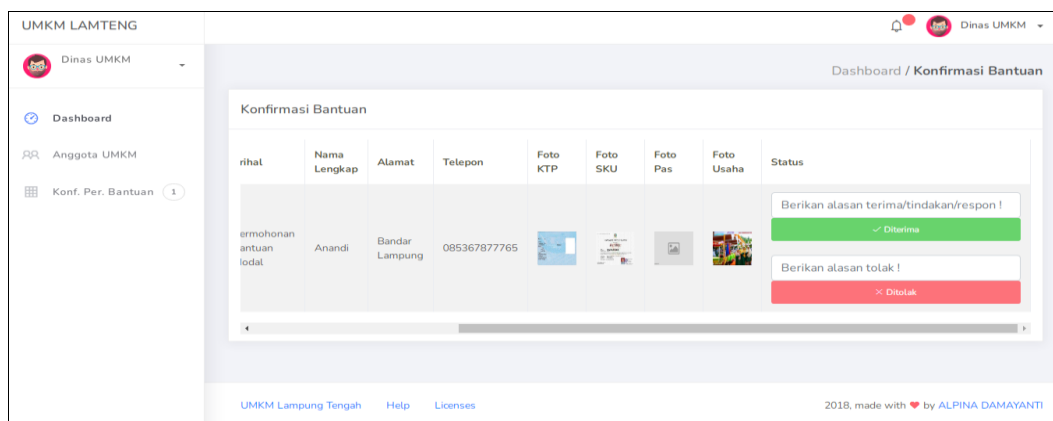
UMKM LAMTENG

Dinas UMKM

Dinas UMKM

Dashboard

Anggota UMKM

Konf. Per. Bantuan 1

Dashboard / **Konfirmasi Bantuan**

Konfirmasi Bantuan

| rihal | Nama Lengkap | Alamat | Telepon | Foto KTP | Foto SKU | Foto Pas | Foto Usaha | Status |
|---|---|---|---|---|---|---|---|---|
| ermohonan antuan lodal | Anandi | Bandar Lampung | 085367877765 | | | | | Berikan alasan terima/tindakan/respon ! ✓ Diterima Berikan alasan tolak ! ✕ Ditolak |

UMKM Lampung Tengah Help Licenses

2018, made with ♥ by ALPINA DAMAYANTI